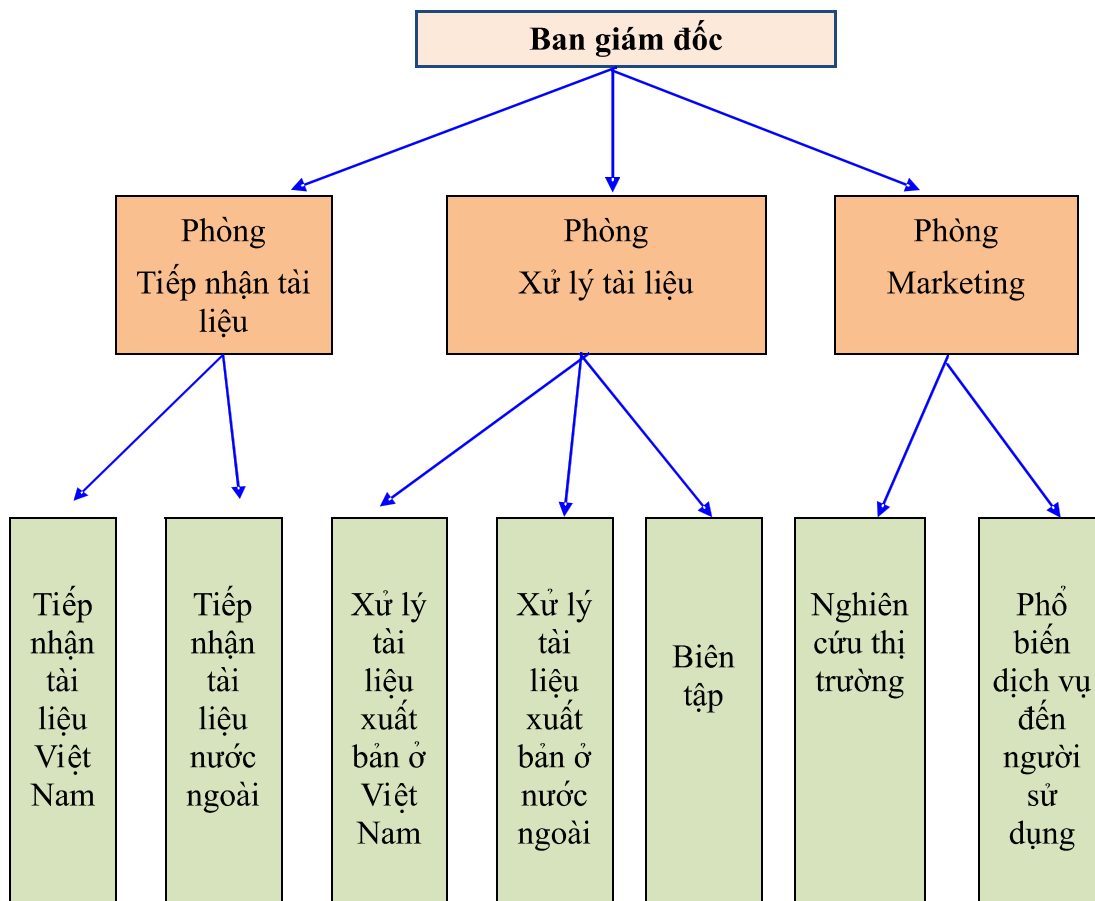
Ban giám đốc

Phòng Tiếp nhận tài liệu

Phòng Xử lý tài liệu

Phòng Marketing

Tiếp nhận tài liệu Việt Nam

Tiếp nhận tài liệu nước ngoài

Xử lý tài liệu xuất bản ở Việt Nam

Xử lý tài liệu xuất bản ở nước ngoài

Biên tập

Nghiên cứu thị trường

Phổ biến dịch vụ đến người sử dụng